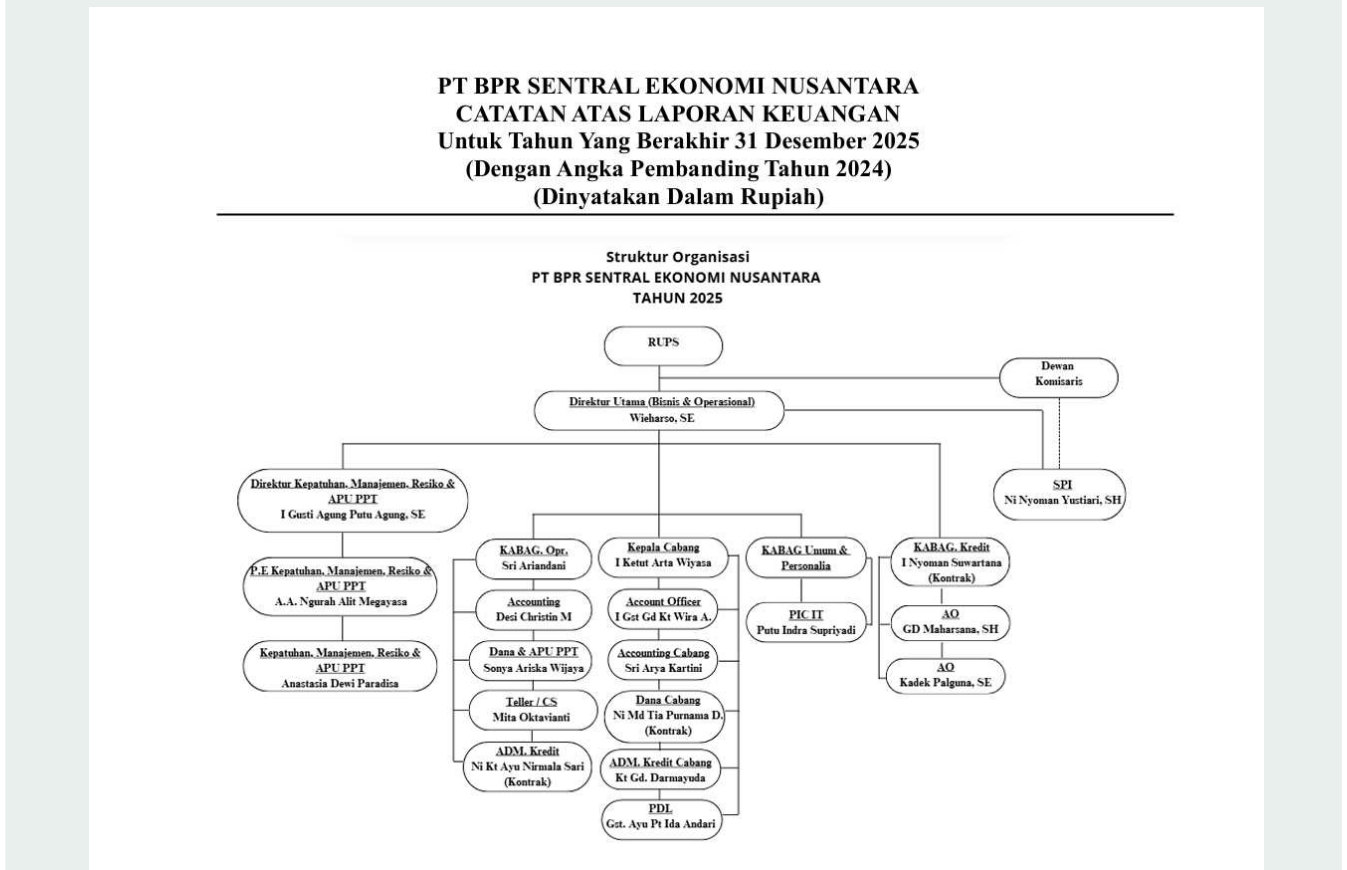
PT BPR SENTRAL EKONOMI NUSANTARA
CATATAN ATAS LAPORAN KEUANGAN
Untuk Tahun Yang Berakhir 31 Desember 2025
(Dengan Angka Pembanding Tahun 2024)
(Dinyatakan Dalam Rupiah)

Struktur Organisasi
PT BPR SENTRAL EKONOMI NUSANTARA
TAHUN 2025

RUPS

Dewan Komisaris

Direktur Utama (Bisnis & Operasional)
Wieharso, SE

SPI
Ni Nyoman Yustiari, SH

Direktur Kepatuhan, Manajemen, Resiko & APU PPT
I Gusti Agung Putu Agung, SE

P.E Kepatuhan, Manajemen, Resiko & APU PPT
A.A. Ngurah Alit Megayasa

Kepatuhan, Manajemen, Resiko & APU PPT
Anastasia Dewi Paradisa

KABAG. Opr.
Sri Ariandani

Accounting
Desi Christin M

Dana & APU PPT
Sonya Ariska Wijaya

Teller / CS
Mita Oktavianti

ADM. Kredit
Ni Kt Ayu Nirmala Sari
(Kontrak)

Kepala Cabang
I Ketut Arta Wiyasa

Account Officer
I Gst Gd Kt Wira A.

Accounting Cabang
Sri Arya Kartini

Dana Cabang
Ni Md Tia Purnama D.
(Kontrak)

ADM. Kredit Cabang
Kt Gd. Darmayuda

PDL
Gst. Ayu Pt Ida Andari

KABAG Umum & Personalia

PIC IT
Putu Indra Supriyadi

KABAG. Kredit
I Nyoman Suwartana
(Kontrak)

AO
GD Maharsana, SH

AO
Kadek Palguna, SE